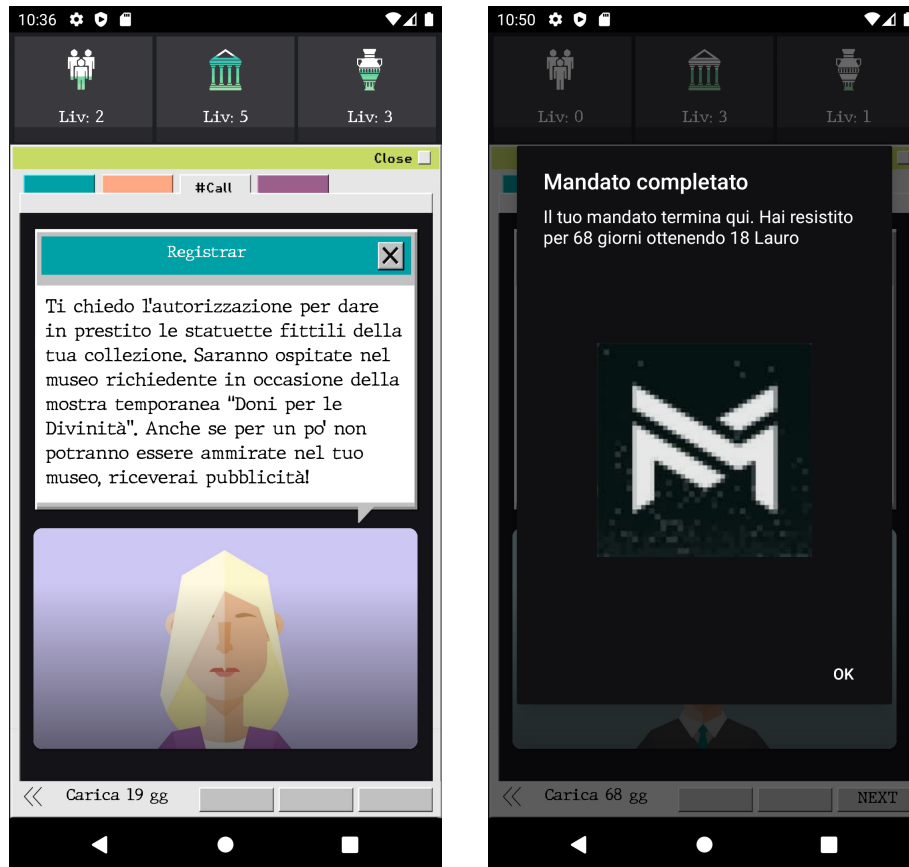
10:36

Liv: 2
Liv: 5
Liv: 3

Close

#Call

Registrar

Ti chiedo l'autorizzazione per dare in prestito le statuette fittili della tua collezione. Saranno ospitate nel museo richiedente in occasione della mostra temporanea "Doni per le Divinità". Anche se per un po' non potranno essere ammirate nel tuo museo, riceverai pubblicità!

Carica 19 gg

10:50

Liv: 0
Liv: 3
Liv: 1

Mandato completato

Il tuo mandato termina qui. Hai resistito per 68 giorni ottenendo 18 Lauro

OK

Carica 68 gg

NEXT